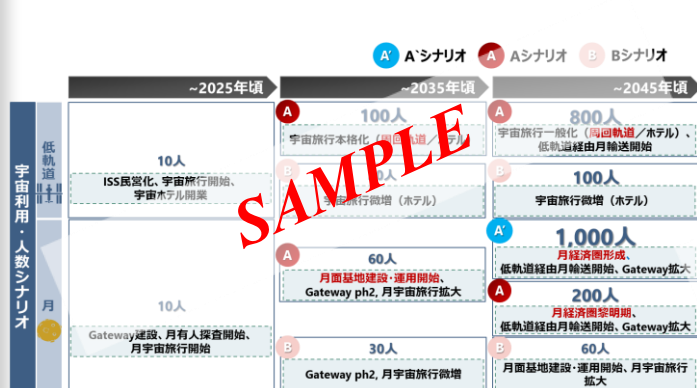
A' A`シナリオ A Aシナリオ B Bシナリオ

~2025年頃 ~2035年頃 ~2045年頃

宇宙利用・人数シナリオ

低軌道

10人
ISS民営化、宇宙旅行開始、宇宙ホテル開業

A 100人
宇宙旅行本格化（周回軌道／ホテル）

B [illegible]0人
宇宙旅行微増（ホテル）

A 800人
宇宙旅行一般化（周回軌道／ホテル）、低軌道経由月輸送開始

B 100人
宇宙旅行微増（ホテル）

月

10人
Gateway建設、月有人探査開始、月宇宙旅行開始

A 60人
月面基地建設・運用開始、Gateway ph2, 月宇宙旅行拡大

B 30人
Gateway ph2, 月宇宙旅行微増

A' 1,000人
月経済圏形成、低軌道経由月輸送開始、Gateway拡大

A 200人
月経済圏黎明期、低軌道経由月輸送開始、Gateway拡大

B 60人
月面基地建設・運用開始、月宇宙旅行拡大

SAMPLE